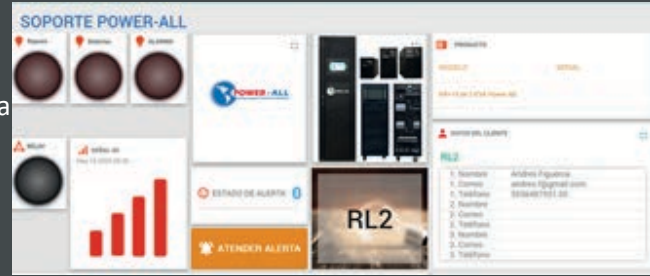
SOPORTE POWER-ALL

Reposo
Sistema
ALARMA

RELAY
señal-ok

POWER-ALL

ESTADO DE ALERTA

ATENDER ALERTA

RL2

PRODUCTO
MODELO
SERIAL

DATOS DEL CLIENTE
RL2

| | |
|---|---|
| 1. Nombre | Andres Figueroa |
| 1. Correo | andres.f@gmail.com |
| 1. Telefono | 5556487551.00 |
| 2. Nombre | |
| 2. Correo | |
| 2. Telefono | |
| 3. Nombre | |
| 3. Correo | |
| 3. Telefono | |